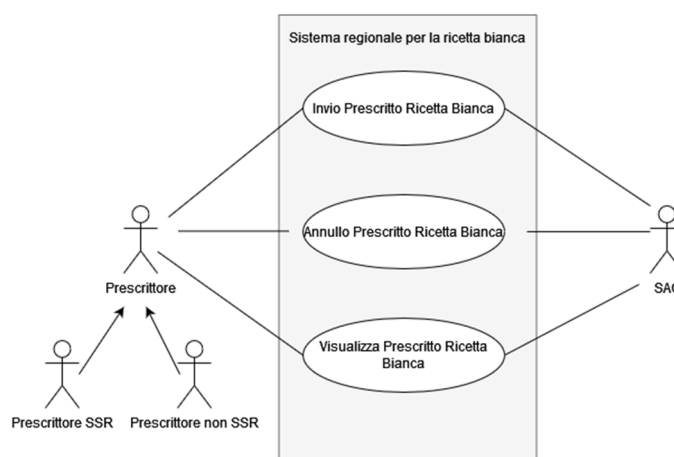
Sistema regionale per la ricetta bianca

Invio Prescritto Ricetta Bianca

Annullo Prescritto Ricetta Bianca

Visualizza Prescritto Ricetta Bianca

Prescrittore

Prescrittore SSR

Prescrittore non SSR

SA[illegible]